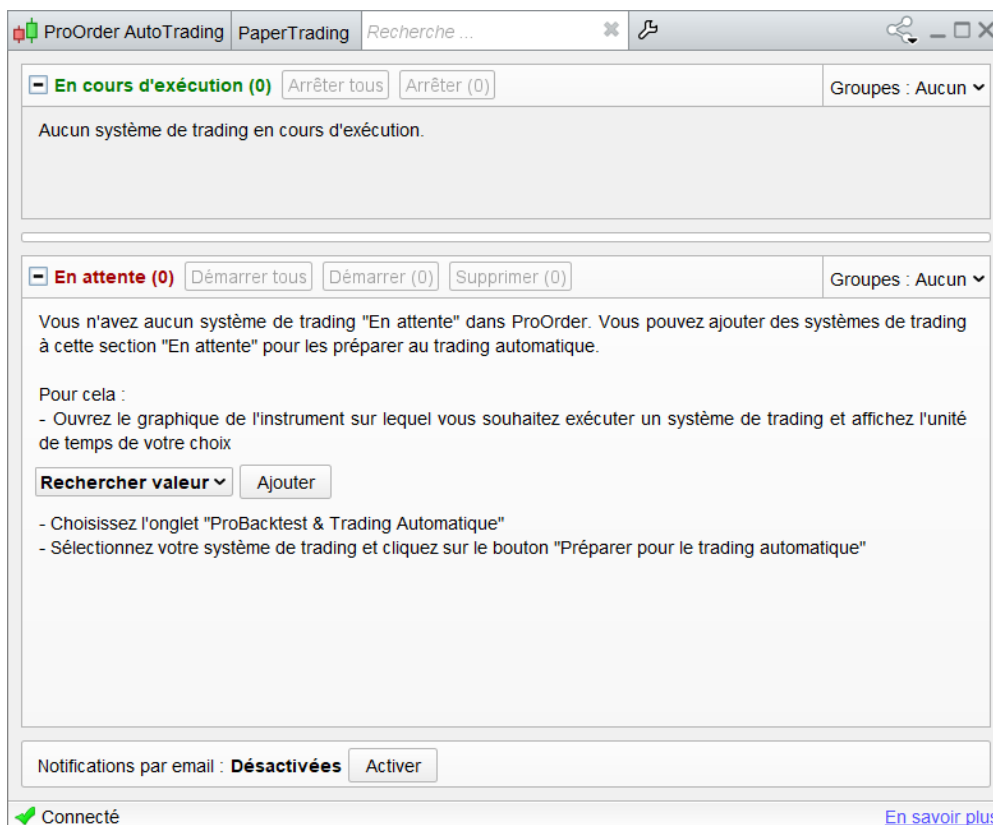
ProOrder AutoTrading PaperTrading Recherche ...

En cours d'exécution (0) Arrêter tous Arrêter (0) Groupes : Aucun

Aucun système de trading en cours d'exécution.

En attente (0) Démarrer tous Démarrer (0) Supprimer (0) Groupes : Aucun

Vous n'avez aucun système de trading "En attente" dans ProOrder. Vous pouvez ajouter des systèmes de trading à cette section "En attente" pour les préparer au trading automatique.

Pour cela :
- Ouvrez le graphique de l'instrument sur lequel vous souhaitez exécuter un système de trading et affichez l'unité de temps de votre choix

Rechercher valeur Ajouter

- Choisissez l'onglet "ProBacktest & Trading Automatique"
- Sélectionnez votre système de trading et cliquez sur le bouton "Préparer pour le trading automatique"

Notifications par email : Désactivées Activer

Connecté

En savoir plus